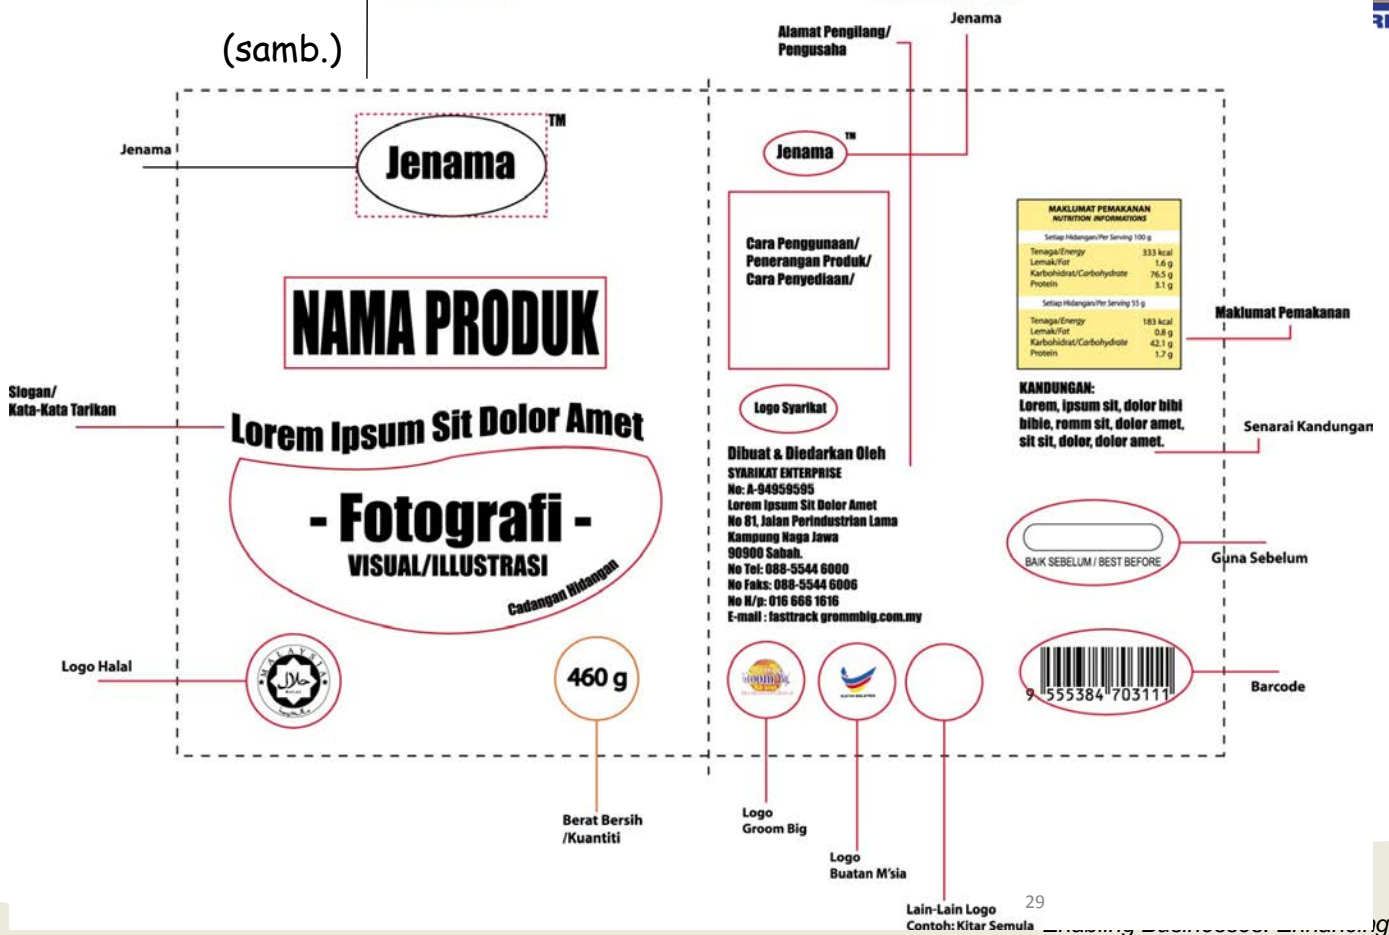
(samb.)

Alamat Pengilang/ Pengusaha

Jenama

Jenama

Jenama™

NAMA PRODUK

Slogan/ Kata-Kata Tarikan

Lorem Ipsum Sit Dolor Amet

- Fotografi -
VISUAL/ILLUSTRASI
Cadangan Hidangan

Logo Halal

460 g

Berat Bersih /Kuantiti

Jenama™

Cara Penggunaan/ Penerangan Produk/ Cara Penyediaan/

Logo Syarikat

Dibuat & Diedarkan Oleh
SYARIKAT ENTERPRISE
No: A-94959595
Lorem Ipsum Sit Dolor Amet
No 81, Jalan Perindustrian Lama
Kampung Naga Jawa
90900 Sabah.
No Tel: 088-5544 6000
No Faks: 088-5544 6006
No H/p: 016 666 1616
E-mail : fasttrack grommbig.com.my

Logo Groom Big

Logo Buatan M'sia

Lain-Lain Logo Contoh: Kitar Semula

MAKLUMAT PEMAKANAN
NUTRITION INFORMATIONS
Setiap Hidangan/Per Serving 100 g
| | |
|---|---|
| Tenaga/Energy | 333 kcal |
| Lemak/Fat | 1.6 g |
| Karbohidrat/Carbohydrate | 76.5 g |
| Protein | 3.1 g |

Setiap Hidangan/Per Serving 55 g
| | |
|---|---|
| Tenaga/Energy | 183 kcal |
| Lemak/Fat | 0.8 g |
| Karbohidrat/Carbohydrate | 42.1 g |
| Protein | 1.7 g |

Maklumat Pemakanan

KANDUNGAN:
Lorem, ipsum sit, dolor bibi bibie, romm sit, dolor amet, sit sit, dolor, dolor amet.

Senarai Kandungan

BAIK SEBELUM / BEST BEFORE

Guna Sebelum

9 555384 703111

Barcode

29

Enabling Businesses. Enhancing